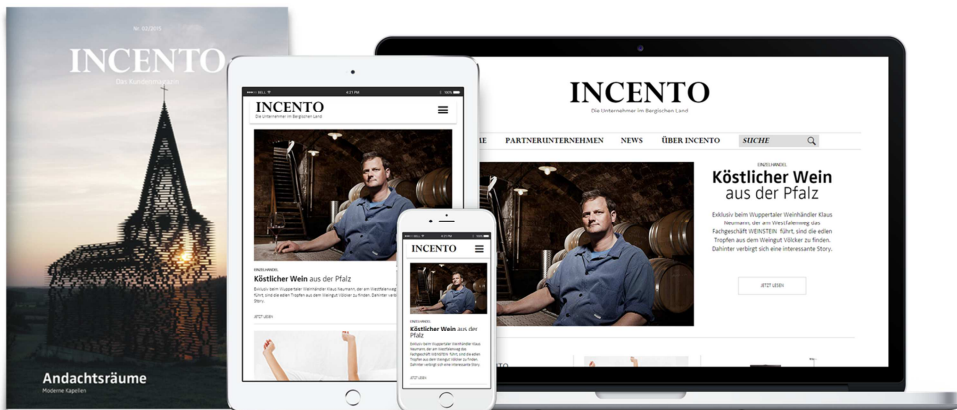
Nr. 03/2015

INCENTO

Das Kundenmagazin

Andachtsräume

Moderne Kapellen

INCENTO

Die Unternehmer im Bergischen Land

ME PARTNERUNTERNEHMEN NEWS ÜBER INCENTO SUCHE

EINZELHANDEL

Köstlicher Wein aus der Pfalz

Exklusiv beim Wuppertaler Weinhändler Klaus Neumann, der am Westfalenweg das Fachgeschäft WEINSTEIN führt, sind die edlen Tropfen aus dem Weingut Völcker zu finden. Dahinter verbirgt sich eine interessante Story.

JETZT LESEN

INCENTO

Die Unternehmer im Bergischen Land

EINZELHANDEL

Köstlicher Wein aus der Pfalz

Exklusiv beim Wuppertaler Weinhändler Klaus Neumann, der am Westfalenweg das Fachgeschäft WEINSTEIN führt, sind die edlen Tropfen aus dem Weingut Völcker zu finden. Dahinter verbirgt sich eine interessante Story.

JETZT LESEN

INCENTO

Köstlicher Wein aus der Pfalz

Exklusiv beim Wuppertaler Weinhändler Klaus Neumann, der am Westfalenweg das Fachgeschäft WEINSTEIN führt, sind die edlen Tropfen aus dem Weingut Völcker zu finden. Dahinter verbirgt sich eine interessante Story.

JETZT LESEN